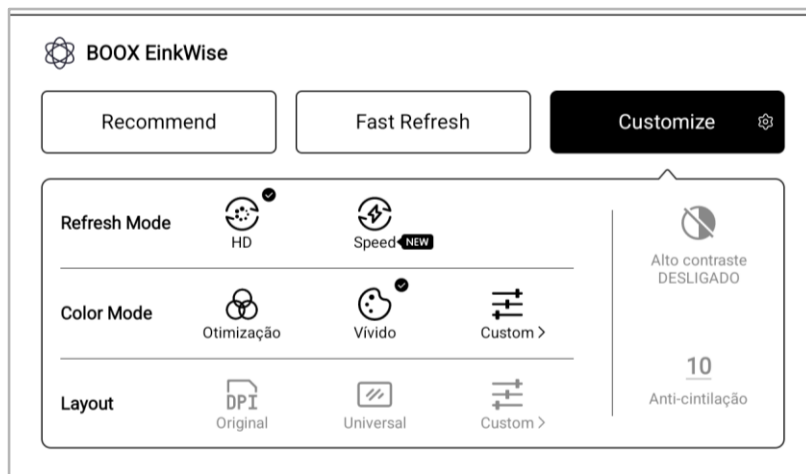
BOOX EinkWise

Recommend

Fast Refresh

Customize

Refresh Mode

HD

Speed NEW

Color Mode

Otimização

Vívido

Custom >

Layout

DPI

Original

Universal

Custom >

Alto contraste DESLIGADO

10

Anti-cintilação